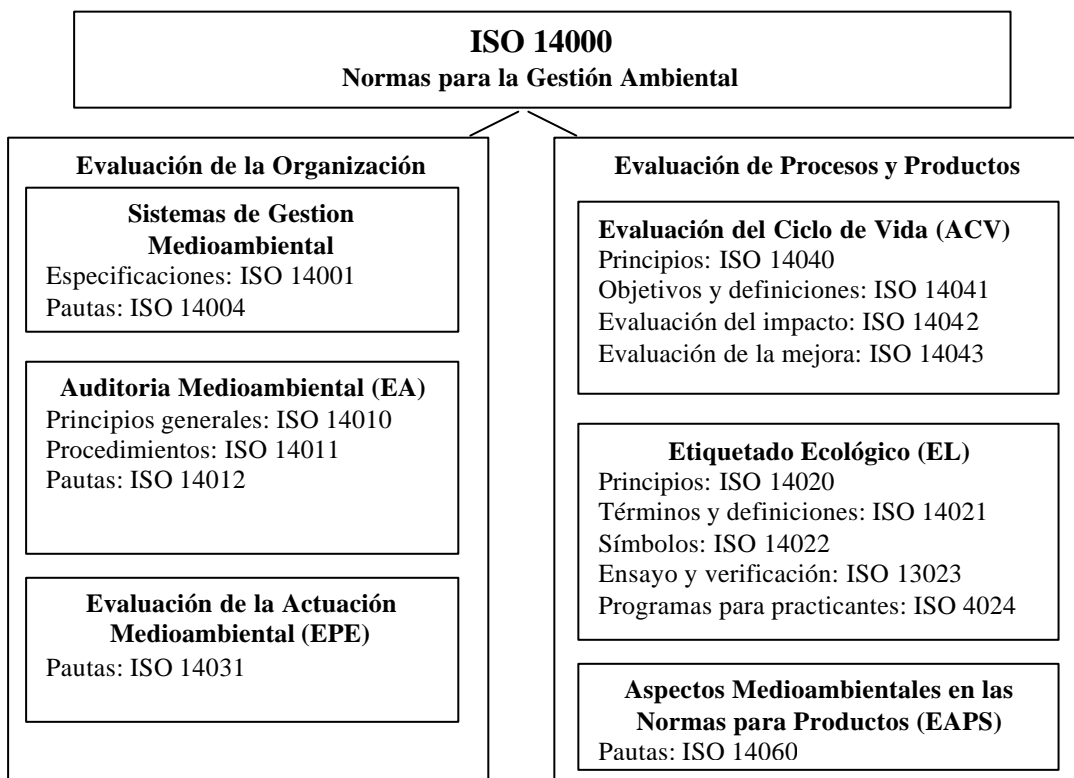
ISO 14000
Normas para la Gestión Ambiental

Evaluación de la Organización

Sistemas de Gestion Medioambiental
Especificaciones: ISO 14001
Pautas: ISO 14004

Auditoria Medioambiental (EA)
Principios generales: ISO 14010
Procedimientos: ISO 14011
Pautas: ISO 14012

Evaluación de la Actuación Medioambiental (EPE)
Pautas: ISO 14031

Evaluación de Procesos y Productos

Evaluación del Ciclo de Vida (ACV)
Principios: ISO 14040
Objetivos y definiciones: ISO 14041
Evaluación del impacto: ISO 14042
Evaluación de la mejora: ISO 14043

Etiquetado Ecológico (EL)
Principios: ISO 14020
Términos y definiciones: ISO 14021
Símbolos: ISO 14022
Ensayo y verificación: ISO 13023
Programas para practicantes: ISO 4024

Aspectos Medioambientales en las Normas para Productos (EAPS)
Pautas: ISO 14060